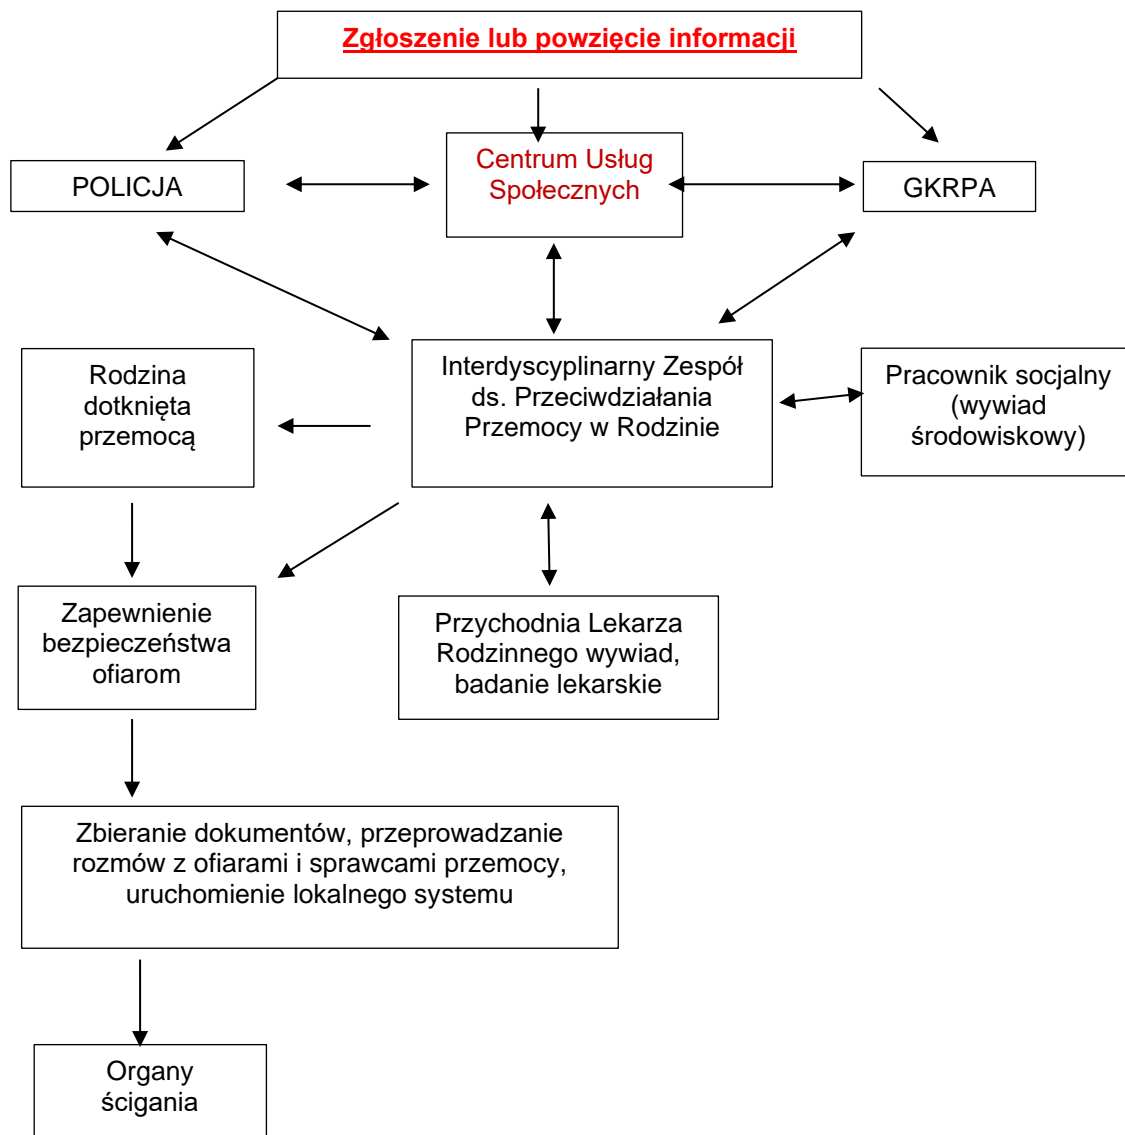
Zgłoszenie lub powzięcie informacji

POLICJA

Centrum Usług Społecznych

GKRPA

Rodzina dotknięta przemocą

Interdyscyplinarny Zespół ds. Przeciwdziałania Przemocy w Rodzinie

Pracownik socjalny (wywiad środowiskowy)

Zapewnienie bezpieczeństwa ofiarom

Przychodnia Lekarza Rodzinnego wywiad, badanie lekarskie

Zbieranie dokumentów, przeprowadzanie rozmów z ofiarami i sprawcami przemocy, uruchomienie lokalnego systemu

Organy ścigania